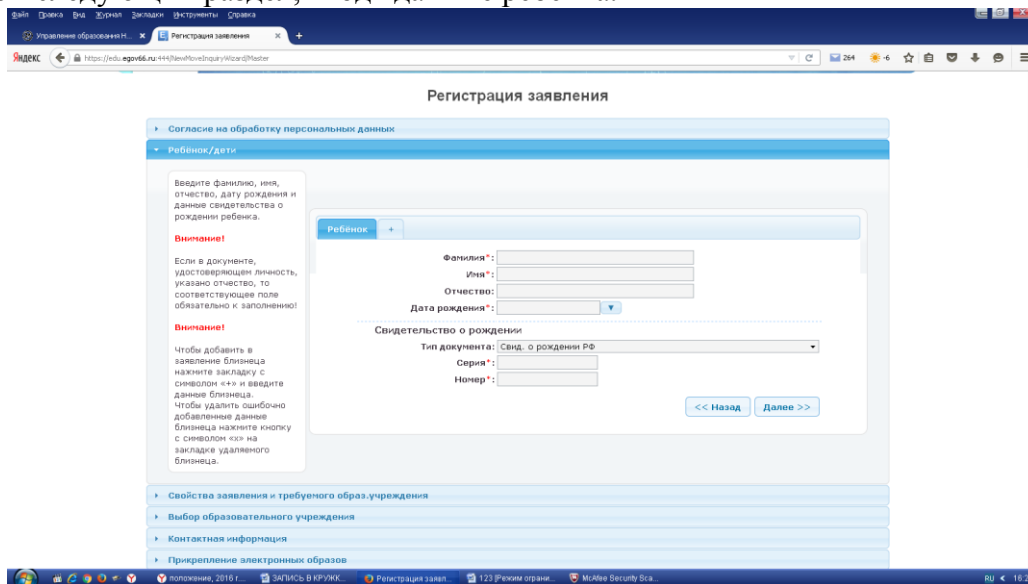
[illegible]

Файл Правка Вид Журнал Закладки Инструменты Справка

Управление образования Н... Регистрация заявления +

Яндекс https://edu.egov66.ru:444/NewMoveInquiryWizard/Master

264 6

Регистрация заявления

Согласие на обработку персональных данных

Ребёнок/дети

Введите фамилию, имя, отчество, дату рождения и данные свидетельства о рождении ребенка.

Внимание!

Если в документе, удостоверяющем личность, указано отчество, то соответствующее поле обязательно к заполнению!

Внимание!

Чтобы добавить в заявление близнеца нажмите закладку с символом «+» и введите данные близнеца. Чтобы удалить ошибочно добавленные данные близнеца нажмите кнопку с символом «x» на закладке удаляемого близнеца.

Ребёнок +

Фамилия*:

Имя*:

Отчество:

Дата рождения*:

Свидетельство о рождении

Тип документа: Свид. о рождении РФ

Серия*:

Номер*:

<< Назад Далее >>

Свойства заявления и требуемого образ.учреждения

Выбор образовательного учреждения

Контактная информация

Прикрепление электронных образов

положение, 2016 г... ЗАПИСЬ В КРУЖК... Регистрация заявл... 123 [Режим ограни... McAfee Security Sca... RU 16: